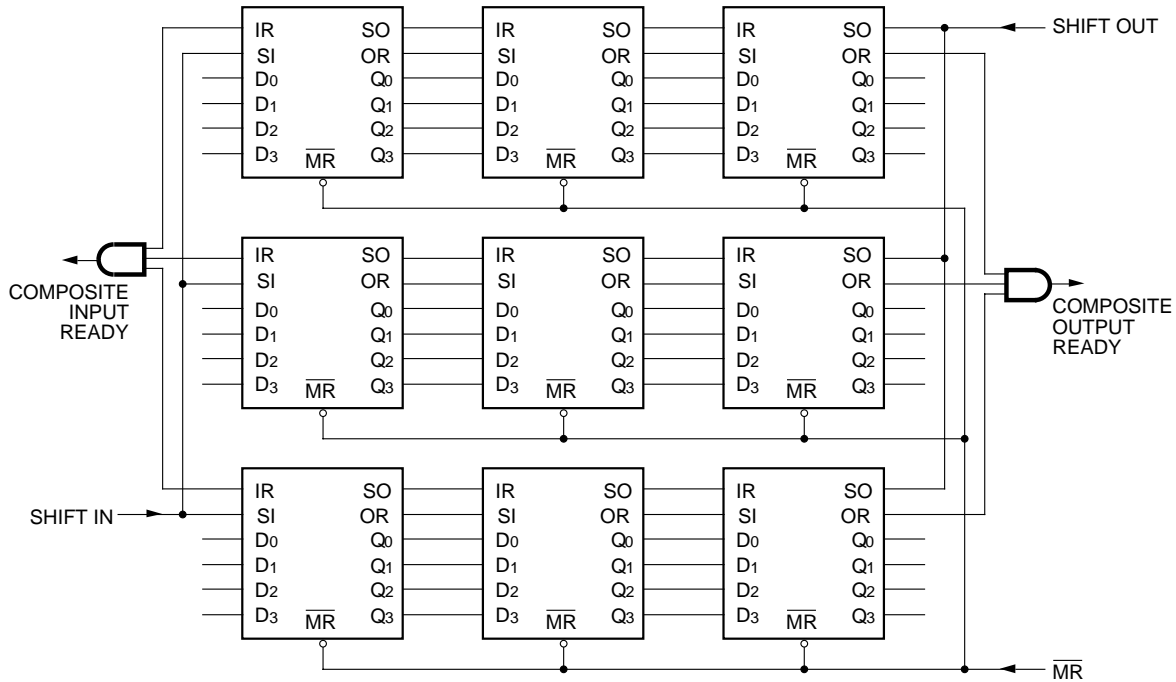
IR SO
SI OR
$D_0$ $Q_0$
$D_1$ $Q_1$
$D_2$ $Q_2$
$D_3$ $\overline{MR}$ $Q_3$

IR SO
SI OR
$D_0$ $Q_0$
$D_1$ $Q_1$
$D_2$ $Q_2$
$D_3$ $\overline{MR}$ $Q_3$

IR SO
SI OR
$D_0$ $Q_0$
$D_1$ $Q_1$
$D_2$ $Q_2$
$D_3$ $\overline{MR}$ $Q_3$

SHIFT OUT

COMPOSITE INPUT READY

IR SO
SI OR
$D_0$ $Q_0$
$D_1$ $Q_1$
$D_2$ $Q_2$
$D_3$ $\overline{MR}$ $Q_3$

IR SO
SI OR
$D_0$ $Q_0$
$D_1$ $Q_1$
$D_2$ $Q_2$
$D_3$ $\overline{MR}$ $Q_3$

IR SO
SI OR
$D_0$ $Q_0$
$D_1$ $Q_1$
$D_2$ $Q_2$
$D_3$ $\overline{MR}$ $Q_3$

COMPOSITE OUTPUT READY

SHIFT IN

IR SO
SI OR
$D_0$ $Q_0$
$D_1$ $Q_1$
$D_2$ $Q_2$
$D_3$ $\overline{MR}$ $Q_3$

IR SO
SI OR
$D_0$ $Q_0$
$D_1$ $Q_1$
$D_2$ $Q_2$
$D_3$ $\overline{MR}$ $Q_3$

IR SO
SI OR
$D_0$ $Q_0$
$D_1$ $Q_1$
$D_2$ $Q_2$
$D_3$ $\overline{MR}$ $Q_3$

$\overline{MR}$